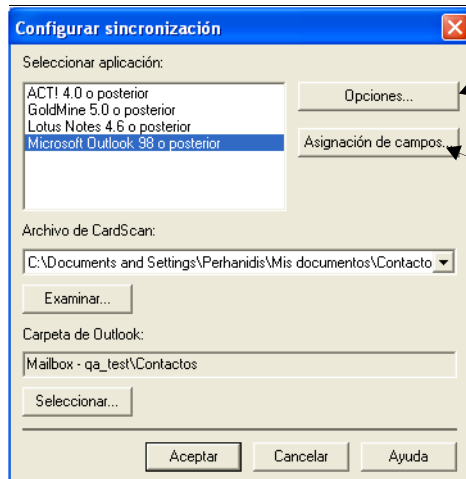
Configurar sincronización

Seleccionar aplicación:

ACT! 4.0 o posterior
GoldMine 5.0 o posterior
Lotus Notes 4.6 o posterior
Microsoft Outlook 98 o posterior

Opciones...

Asignación de campos...

Archivo de CardScan:

C:\Documents and Settings\Perhanidis\Mis documentos\Contacto

Examinar...

Carpeta de Outlook:

Mailbox - qa_test\Contactos

Seleccionar...

Aceptar

Cancelar

Ayuda